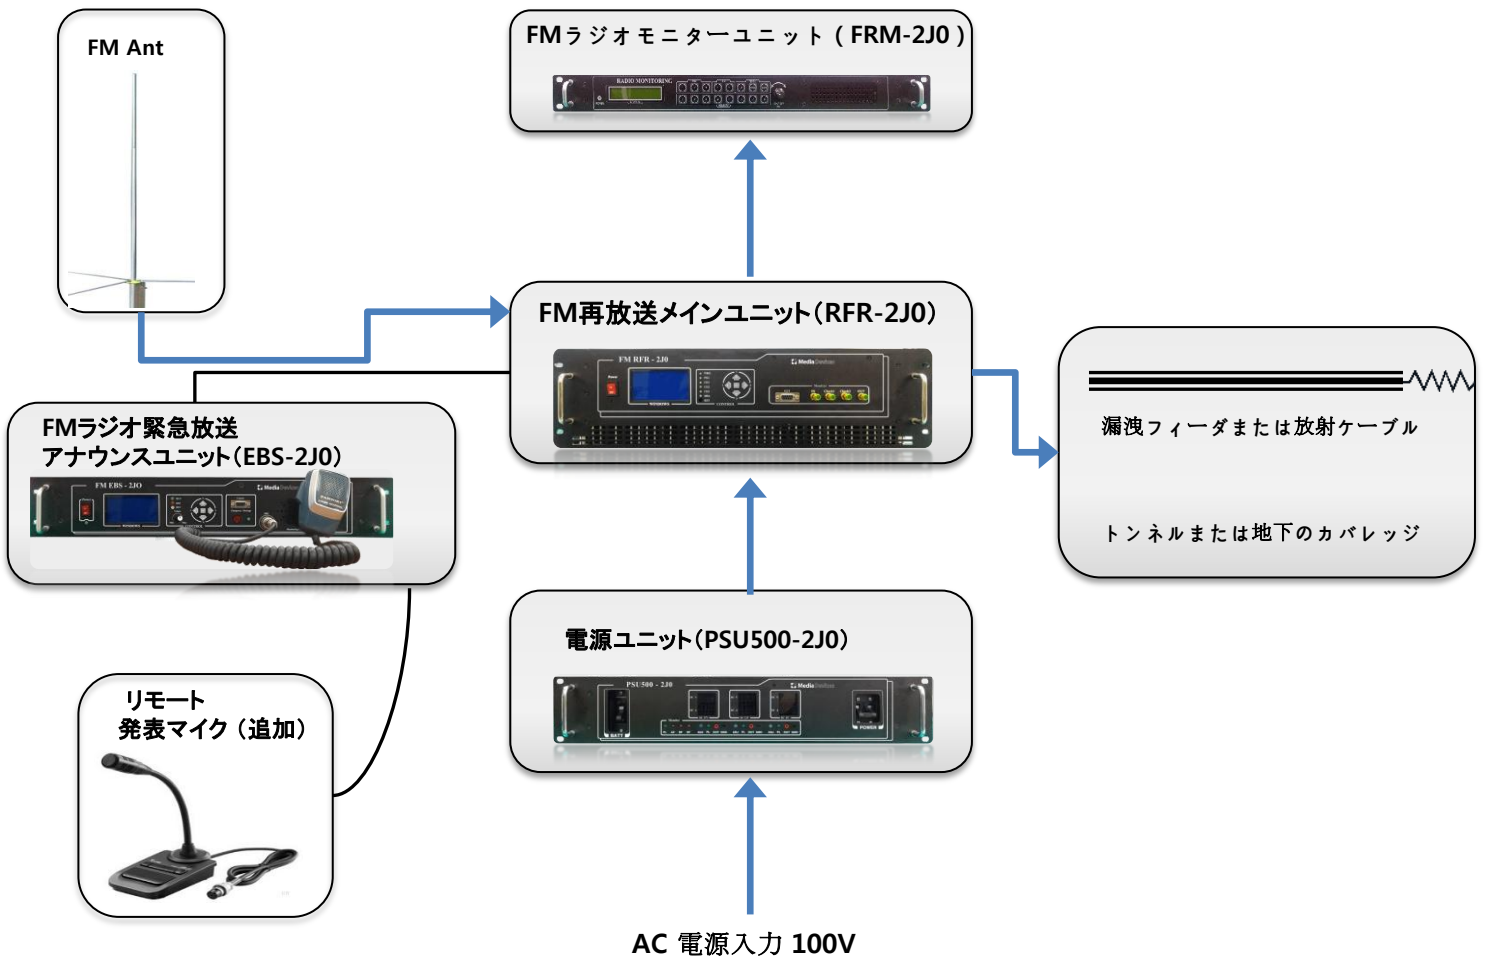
FM Ant

FMラジオモニターユニット（FRM-2J0）

RADIO MONITORING

FM再放送メインユニット(RFR-2J0)

FM RFR - 2J0

FMラジオ緊急放送
アナウンスユニット(EBS-2J0)

FM EBS - 2J0

漏洩フィーダまたは放射ケーブル

トンネルまたは地下のカバレッジ

電源ユニット(PSU500-2J0)

PSU500 - 2J0

リモート
発表マイク（追加）

AC 電源入力 100V